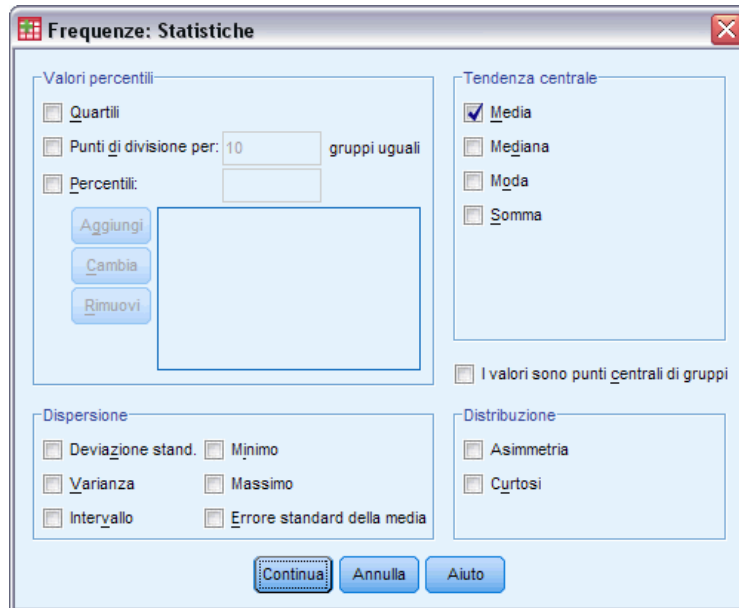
Frequenze: Statistiche

Valori percentili

Quartili

Punti di divisione per: 10 gruppi uguali

Percentili:

Aggiungi

Cambia

Rimuovi

Tendenza centrale

Media

Mediana

Moda

Somma

I valori sono punti centrali di gruppi

Dispersione

Deviazione stand.

Minimo

Varianza

Massimo

Intervallo

Errore standard della media

Distribuzione

Asimmetria

Curtosi

Continua

Annulla

Aiuto